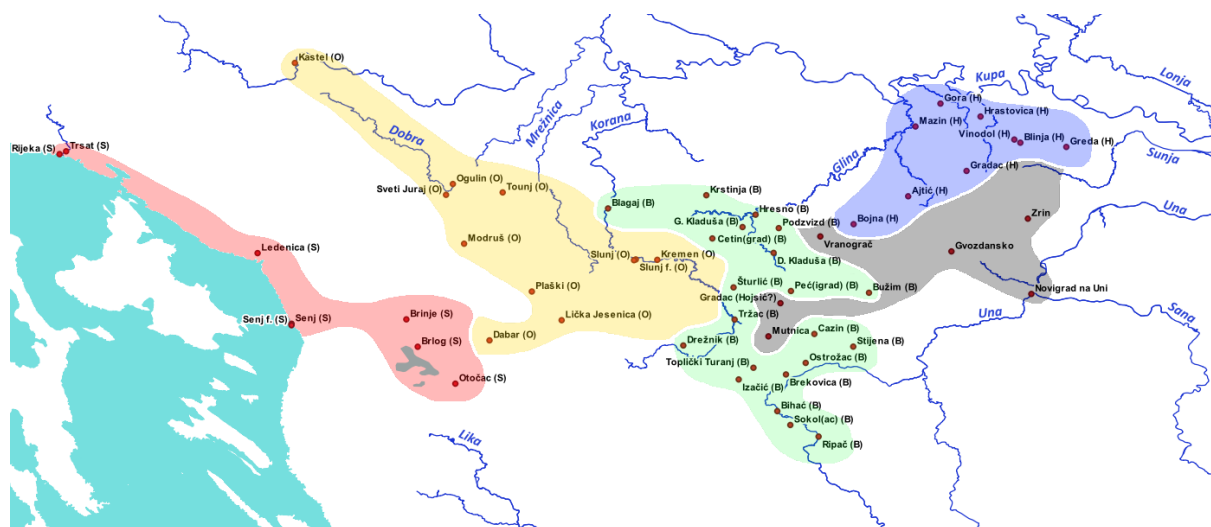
Kaštel (O)
Kupa
Lonja
Gora (H)
Hrastovica (H)
Mazin (H)
Vinodol (H)
Blinja (H)
Greda (H)
Sunja
Dobra
Mrežnica
Korana
Glina
Gradac (H)
Rijeka (S)
Trsat (S)
Ogulin (O)
Sveti Juraj (O)
Tounj (O)
Krstinja (B)
Ajtić (H)
Una
Blagaj (B)
Hresno (B)
Bojna (H)
Zrin
G. Kladuša (B)
Podzvizd (B)
Ledenica (S)
Modruš (O)
Cetin(grad) (B)
Vranograč
Gvozdansko
Slunj (O)
Kremen (O)
Slunj f. (O)
D. Kladuša (B)
Šturlić (B)
Plaški (O)
Peć(igrad) (B)
Bužim (B)
Novigrad na Uni
Gradac (Hojsić?)
Sana
Senj f. (S)
Senj (S)
Brinje (S)
Lička Jesenica (O)
Tržac (B)
Una
Mutnica
Cazin (B)
Dabar (O)
Brlog (S)
Drežnik (B)
Stijena (B)
Ostrožac (B)
Toplički Turanj (B)
Otočac (S)
Izačić (B)
Brekovica (B)
Bihać (B)
Sokol(ac) (B)
Lika
Ripač (B)